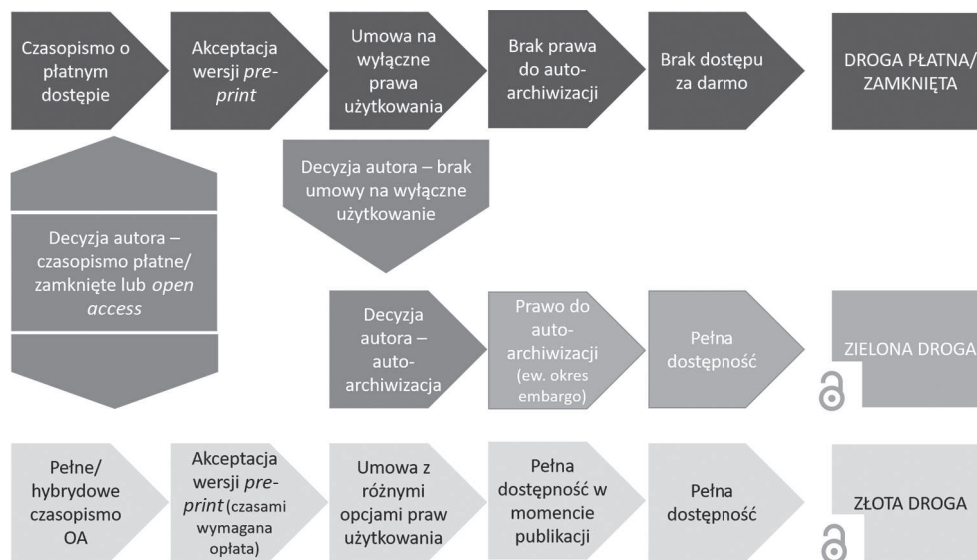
Czasopismo o płatnym dostępie

Akceptacja wersji *pre-print*

Umowa na wyłączne prawa użytkowania

Brak prawa do auto-archiwizacji

Brak dostępu za darmo

DROGA PŁATNA/ ZAMKNIĘTA

Decyzja autora – brak umowy na wyłączne użytkowanie

Decyzja autora – czasopismo płatne/ zamknięte lub *open access*

Decyzja autora – auto-archiwizacja

Prawo do auto-archiwizacji (ew. okres embargo)

Pełna dostępność

ZIELONA DROGA

Pełne/ hybrydowe czasopismo OA

Akceptacja wersji *pre-print* (czasami wymagana opłata)

Umowa z różnymi opcjami praw użytkowania

Pełna dostępność w momencie publikacji

Pełna dostępność

ZŁOTA DROGA